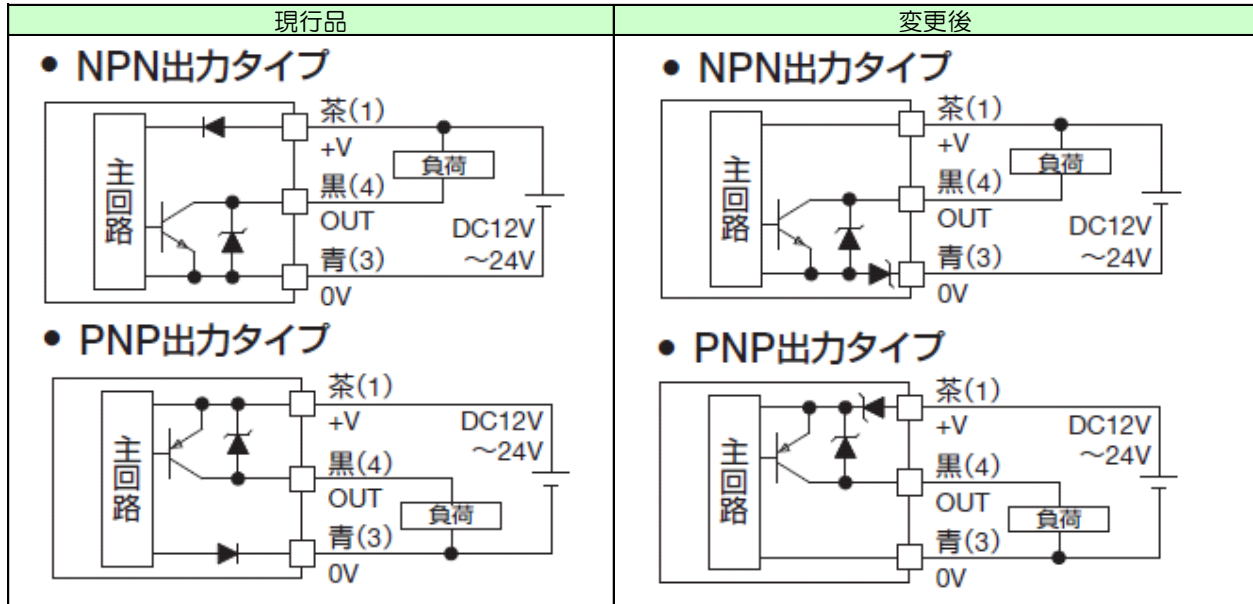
| 現行品 | 変更後 |
|---|---|
| • NPN出力タイプ 主回路 茶(1) +V 負荷 黒(4) OUT DC12V ~24V 青(3) 0V • PNP出力タイプ 主回路 茶(1) +V DC12V ~24V 黒(4) OUT 負荷 青(3) 0V | • NPN出力タイプ 主回路 茶(1) +V 負荷 黒(4) OUT DC12V ~24V 青(3) 0V • PNP出力タイプ 主回路 茶(1) +V DC12V ~24V 黒(4) OUT 負荷 青(3) 0V |